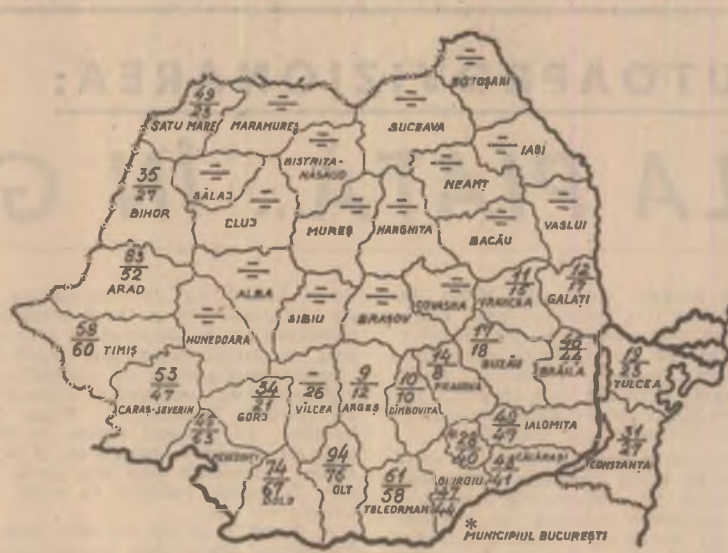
UTOAPROVIZIONAREA:

ZA G

$\frac{49}{35}$ SATU MARE

$\div$ MARAMUREȘ

$\div$ BOTOȘANI

$\div$ SUCEAVA

$\div$ IAȘI

$\div$ BISTRIȚA-NĂSĂUD

$\frac{35}{27}$ BIHOR

$\div$ SĂLAJ

$\div$ CLUJ

$\div$ NEAMȚ

$\div$ MUREȘ

$\div$ HARGHITA

$\div$ BACĂU

$\div$ VASLUI

$\frac{83}{32}$ ARAD

$\div$ ALBA

$\div$ SIBIU

$\div$ BRAȘOV

$\div$ COVASNA

$\frac{11}{15}$ VRANCEA

$\frac{12}{17}$ GALAȚI

$\frac{58}{60}$ TIMIȘ

$\div$ HUNEDOARA

$\frac{17}{18}$ BUZĂU

$\frac{20}{22}$ BRĂILA

$\frac{13}{25}$ TULCEA

$\frac{53}{47}$ CARAȘ-SEVERIN

$\frac{34}{21}$ GORJ

$\frac{-}{26}$ VÎLCEA

$\frac{9}{12}$ ARGEȘ

$\frac{10}{10}$ DÎMBOVIȚA

$\frac{34}{8}$ PRAHOVA

$\frac{40}{47}$ IALOMIȚA

$\frac{31}{27}$ CONSTANȚA

$\frac{45}{65}$ MEHEDINȚI

$\frac{28}{40}$

$\frac{48}{41}$ CĂLĂRAȘI

$\frac{74}{67}$ DOLJ

$\frac{94}{76}$ OLT

$\frac{61}{58}$ TELEORMAN

GIURGIU $\frac{47}{44}$

* MUNICIPIUL BUCUREȘTI